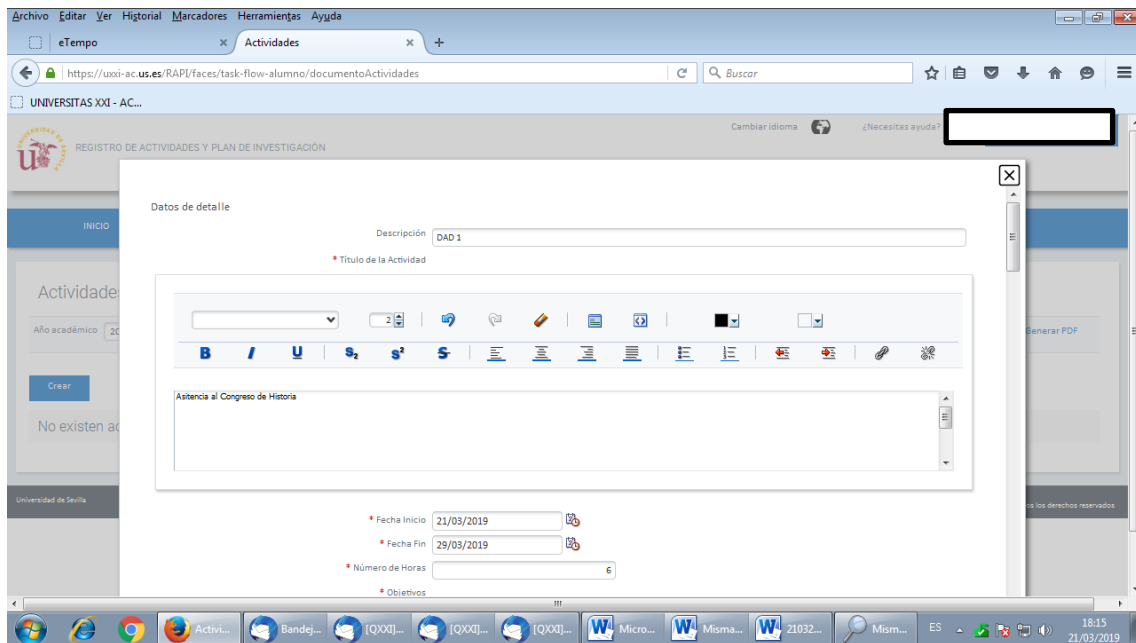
Archivo Editar Ver Historial Marcadores Herramientas Ayuda

eTempo
Actividades

https://uxxi-ac.us.es/RAPI/faces/task-flow-alumno/documentoActividades
Buscar

UNIVERSITAS XXI - AC...

REGISTRO DE ACTIVIDADES Y PLAN DE INVESTIGACIÓN

Cambiar idioma
¿Necesitas ayuda?

INICIO

Actividades

Año académico 20

Crear

No existen ac

Generar PDF

Universidad de Sevilla

os los derechos reservados

Datos de detalle

Descripción DAD 1

* Título de la Actividad

2

B I U S₂ S² S

Asitencia al Congreso de Historia

* Fecha Inicio 21/03/2019

* Fecha Fin 29/03/2019

* Número de Horas 6

* Objetivos

Activi...
Bandej...
[QXXI]...
[QXXI]...
[QXXI]...
Micro...
Misma...
21032...
Mism...
ES
18:15
21/03/2019